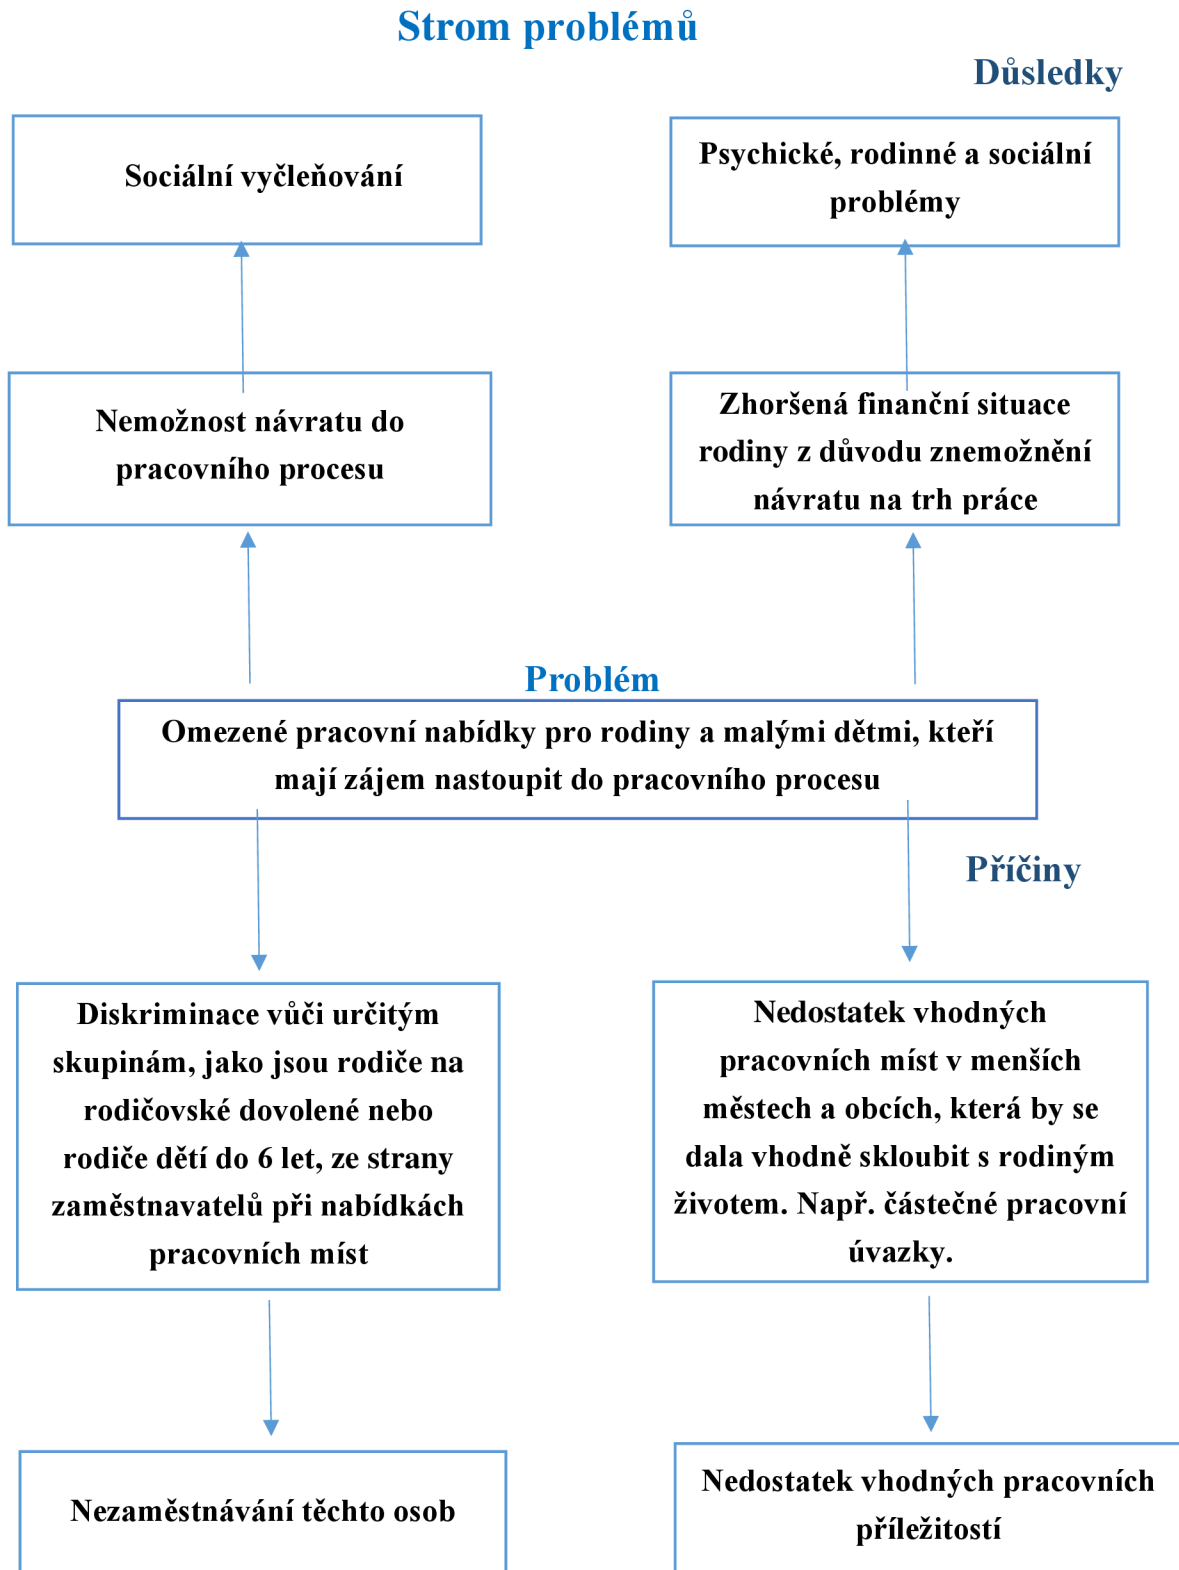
Strom problémů

Důsledky

Sociální vyčleňování

Psychické, rodinné a sociální problémy

Nemožnost návratu do pracovního procesu

Zhoršená finanční situace rodiny z důvodu znemožnění návratu na trh práce

Problém

Omezené pracovní nabídky pro rodiny a malými dětmi, kteří mají zájem nastoupit do pracovního procesu

Příčiny

Diskriminace vůči určitým skupinám, jako jsou rodiče na rodičovské dovolené nebo rodiče dětí do 6 let, ze strany zaměstnavatelů při nabídkách pracovních míst

Nedostatek vhodných pracovních míst v menších městech a obcích, která by se dala vhodně skloubit s rodiným životem. Např. částečné pracovní úvazky.

Nezaměstnávání těchto osob

Nedostatek vhodných pracovních příležitostí